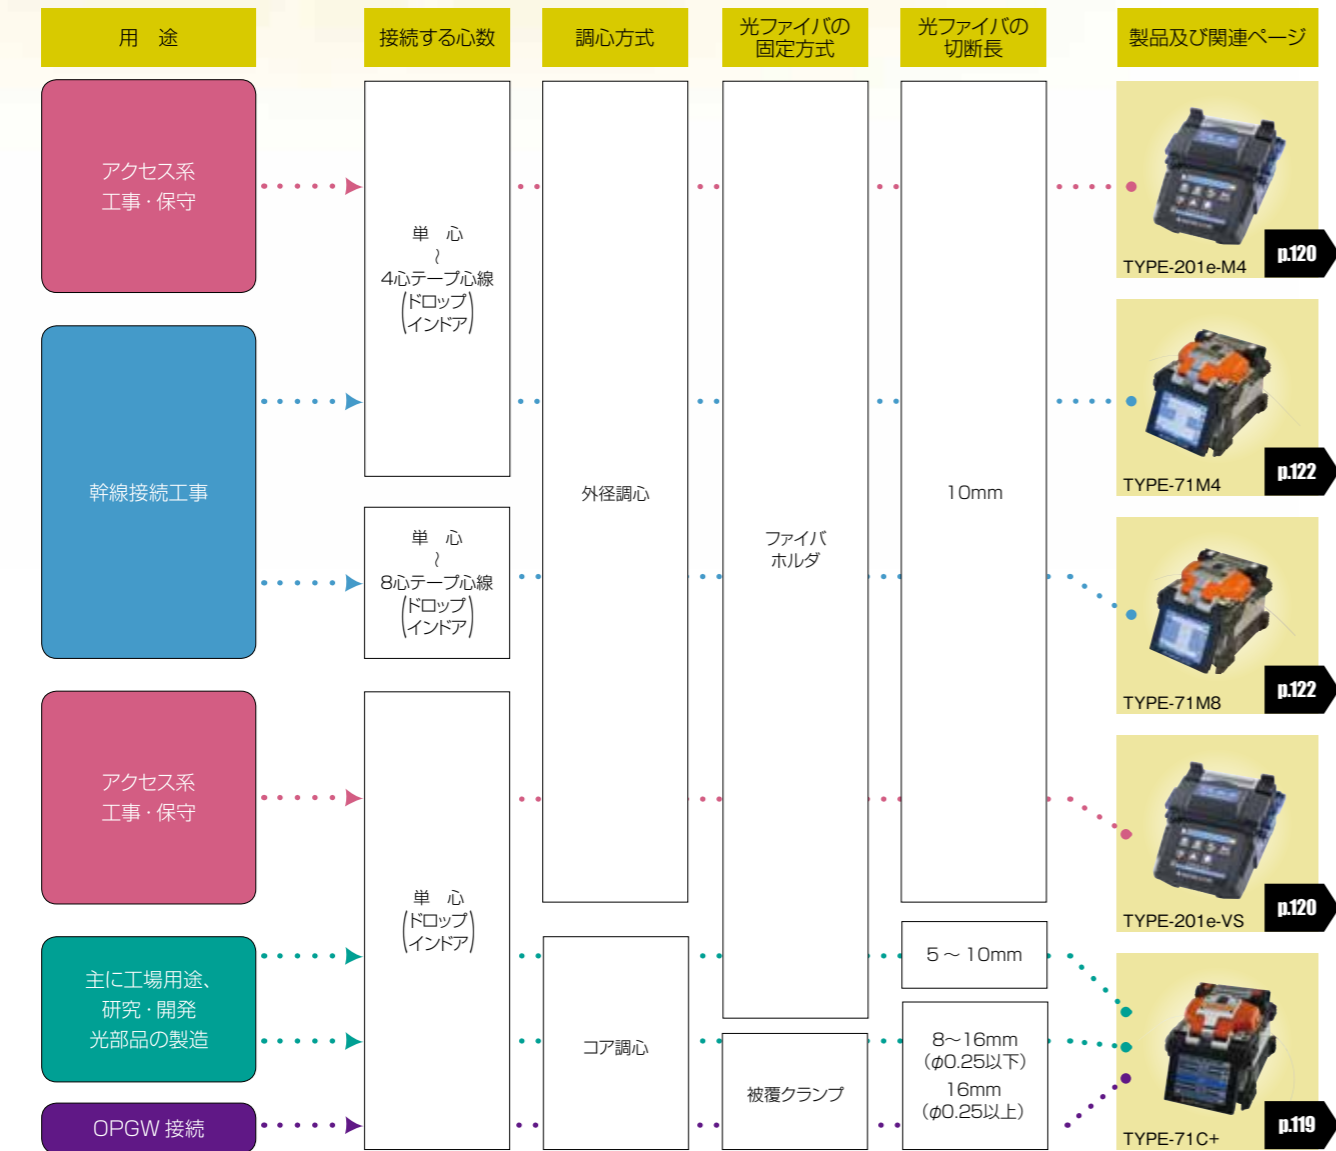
用　途

接続する心数

調心方式

光ファイバの固定方式

光ファイバの切断長

製品及び関連ページ

アクセス系
工事・保守

幹線接続工事

アクセス系
工事・保守

主に工場用途、
研究・開発
光部品の製造

OPGW 接続

単　心
～
4心テープ心線
(ドロップ
インドア)

単　心
～
8心テープ心線
(ドロップ
インドア)

単　心
(ドロップ
インドア)

外径調心

コア調心

ファイバ
ホルダ

被覆クランプ

10mm

5～10mm

8～16mm
($\phi$0.25以下)
16mm
($\phi$0.25以上)

TYPE-201e-M4
p.120

TYPE-71M4
p.122

TYPE-71M8
p.122

TYPE-201e-VS
p.120

TYPE-71C+
p.119